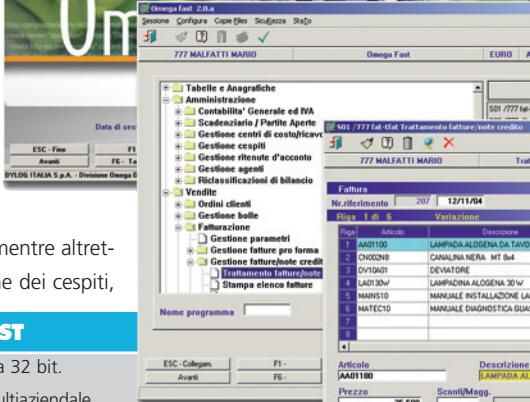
Om

Data di ses

ESC - Fine
F1
Avanti
F6 - Ta

DYLOG ITALIA S.p.A. - Divisione Omega

Omega fast 2.0.a
Sessione Configura Copie files Sicurezza Stato

777 MALFATTI MARIO
Omega Fast
EURO

Tabelle e Anagrafiche
Amministrazione
Contabilita' Generale ed IVA
Scadenziario / Partite Aperte
Gestione centri di costo/ricavo
Gestione cespiti
Gestione ritenute d'acconto
Gestione agenti
Riclassificazioni di bilancio
Vendite
Ordini clienti
Gestione bolle
Fatturazione
Gestione parametri
Gestione fatture pro forma
Gestione fatture/note credit
Trattamento fatture/note
Stampa elenco fatture

Nome programma

ESC - Collegam.
F1 -
Avanti
F6 -

S01 /777 fat
S01 /777 fat-tfat Trattamento fatture/note credito

777 MALFATTI MARIO
Tratt

Fattura
Nr.riferimento 207 12/11/04
Riga 1 di 6 Variazione

| Riga | Articolo | Descrizione |
|---|---|---|
| 1 | AA01100 | LAMPADA ALOGENA DA TAVO |
| 2 | CN002N8 | CANALINA NERA MT 8x4 |
| 3 | DV10A01 | DEVIATORE |
| 4 | LA0130W | LAMPADINA ALOGENA 30 W |
| 5 | MAINS10 | MANUALE INSTALLAZIONE LA |
| 6 | MATEC10 | MANUALE DIAGNOSTICA GUAS |
| 7 | | |
| 8 | | |

Articolo
AA01100
Descrizione
LAMPADA AL

Prezzo
Sconti/Magg.

mentre altret-
ne dei cespiti,

ST

a 32 bit.
ultiaziendale